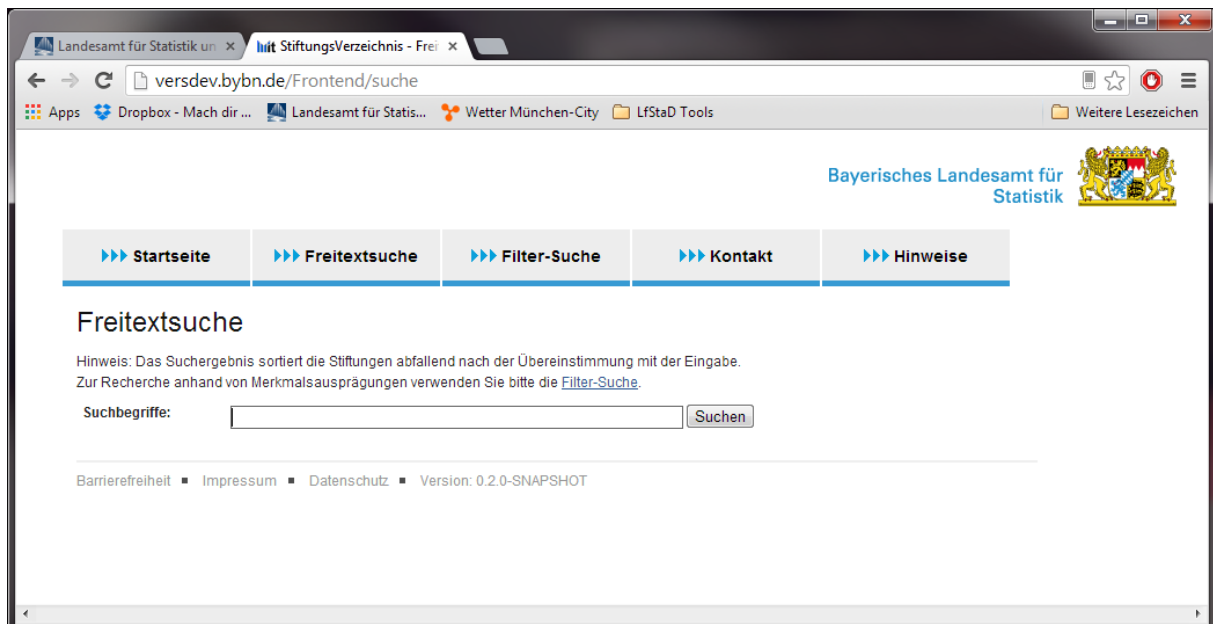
Landesamt für Statistik un ×
StiftungsVerzeichnis - Frei ×

versdev.bybn.de/Frontend/suche

Apps Dropbox - Mach dir ... Landesamt für Statis... Wetter München-City LfStaD Tools Weitere Lesezeichen

Bayerisches Landesamt für Statistik

▸▸▸ Startseite ▸▸▸ Freitextsuche ▸▸▸ Filter-Suche ▸▸▸ Kontakt ▸▸▸ Hinweise

Freitextsuche

Hinweis: Das Suchergebnis sortiert die Stiftungen abfallend nach der Übereinstimmung mit der Eingabe.
Zur Recherche anhand von Merkmalsausprägungen verwenden Sie bitte die Filter-Suche.

Suchbegriffe: Suchen

Barrierefreiheit ■ Impressum ■ Datenschutz ■ Version: 0.2.0-SNAPSHOT